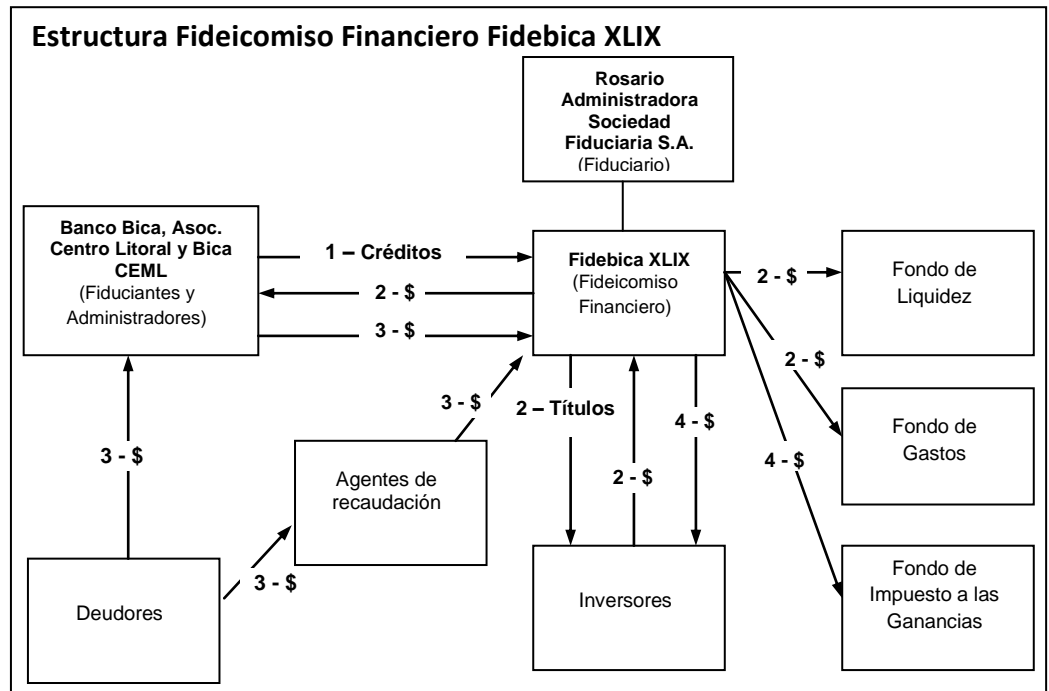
Estructura Fideicomiso Financiero Fidebica XLIX

Rosario Administradora Sociedad Fiduciaria S.A.
(Fiduciario)

Banco Bica, Asoc. Centro Litoral y Bica CEML
(Fiduciantes y Administradores)

1 – Créditos

2 - $

3 - $

Fidebica XLIX
(Fideicomiso Financiero)

2 - $

Fondo de Liquidez

2 - $

Fondo de Gastos

4 - $

Fondo de Impuesto a las Ganancias

3 - $

3 - $

Agentes de recaudación

2 – Títulos

2 - $

4 - $

Deudores

3 - $

Inversores